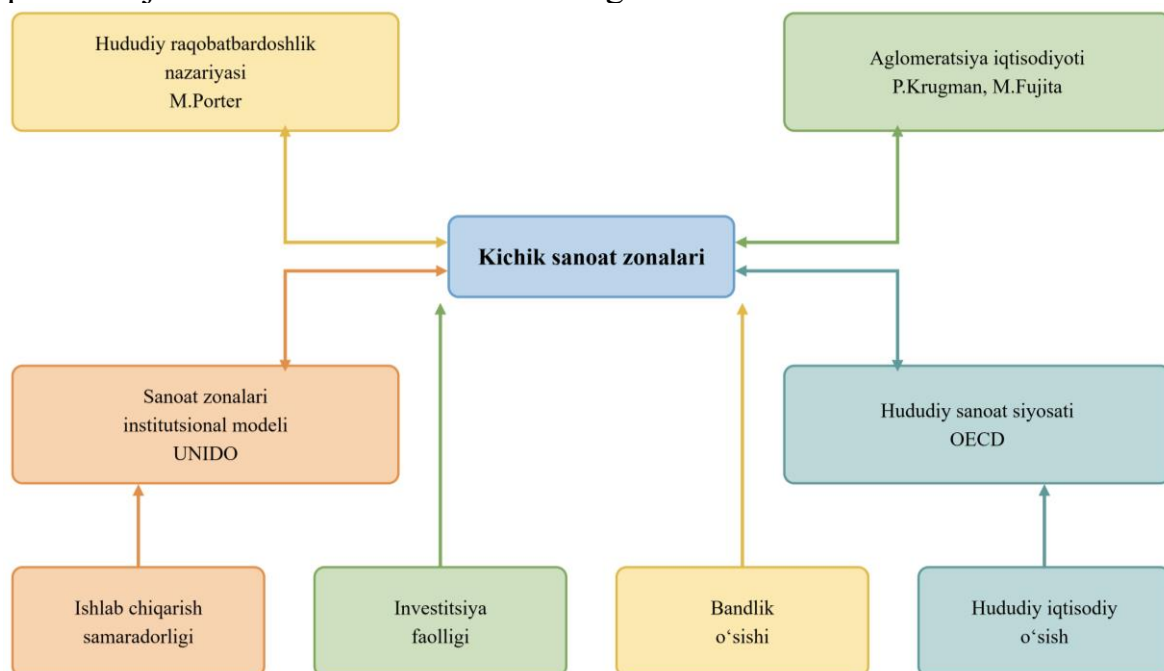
Hududiy raqobatbardoshlik nazariyasi
M.Porter

Aglomeratsiya iqtisodiyoti
P.Krugman, M.Fujita

Kichik sanoat zonalari

Sanoat zonalari institutsional modeli
UNIDO

Hududiy sanoat siyosati
OECD

Ishlab chiqarish samaradorligi

Investitsiya faolligi

Bandlik o‘sishi

Hududiy iqtisodiy o‘sish